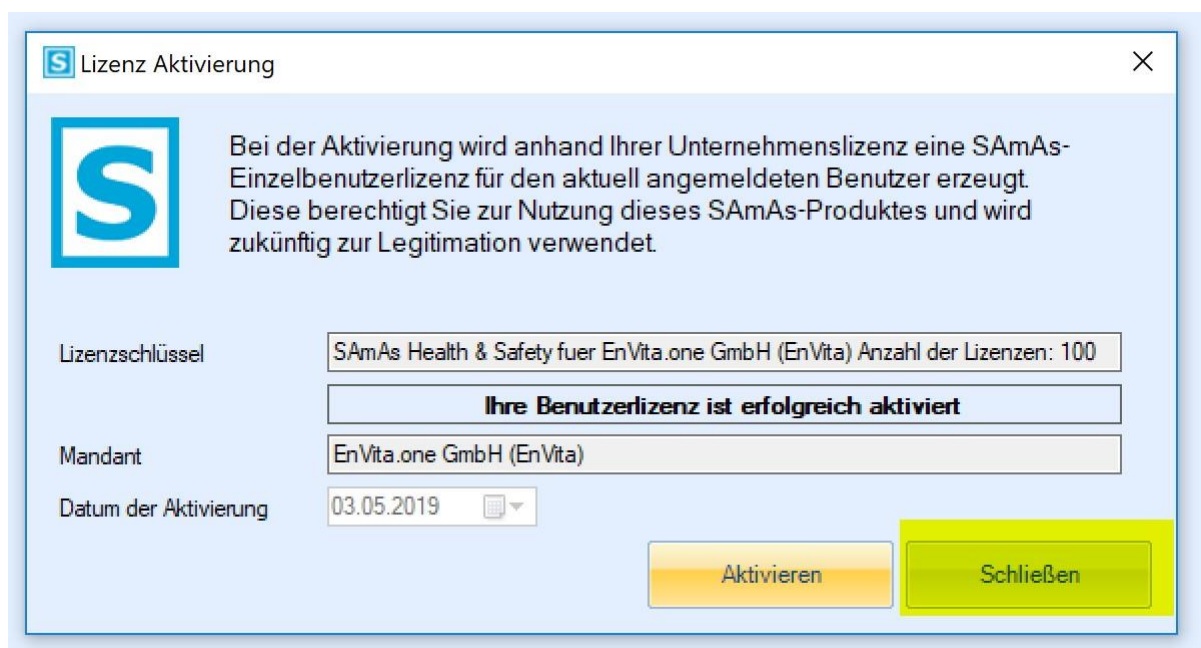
S Lizenz Aktivierung

×

S

Bei der Aktivierung wird anhand Ihrer Unternehmenslizenz eine SAmAs-Einzelbenutzerlizenz für den aktuell angemeldeten Benutzer erzeugt. Diese berechtigt Sie zur Nutzung dieses SAmAs-Produktes und wird zukünftig zur Legitimation verwendet.

Lizenzschlüssel SAmAs Health & Safety fuer EnVita.one GmbH (EnVita) Anzahl der Lizenzen: 100

Ihre Benutzerlizenz ist erfolgreich aktiviert

Mandant EnVita.one GmbH (EnVita)

Datum der Aktivierung 03.05.2019

Aktivieren

Schließen